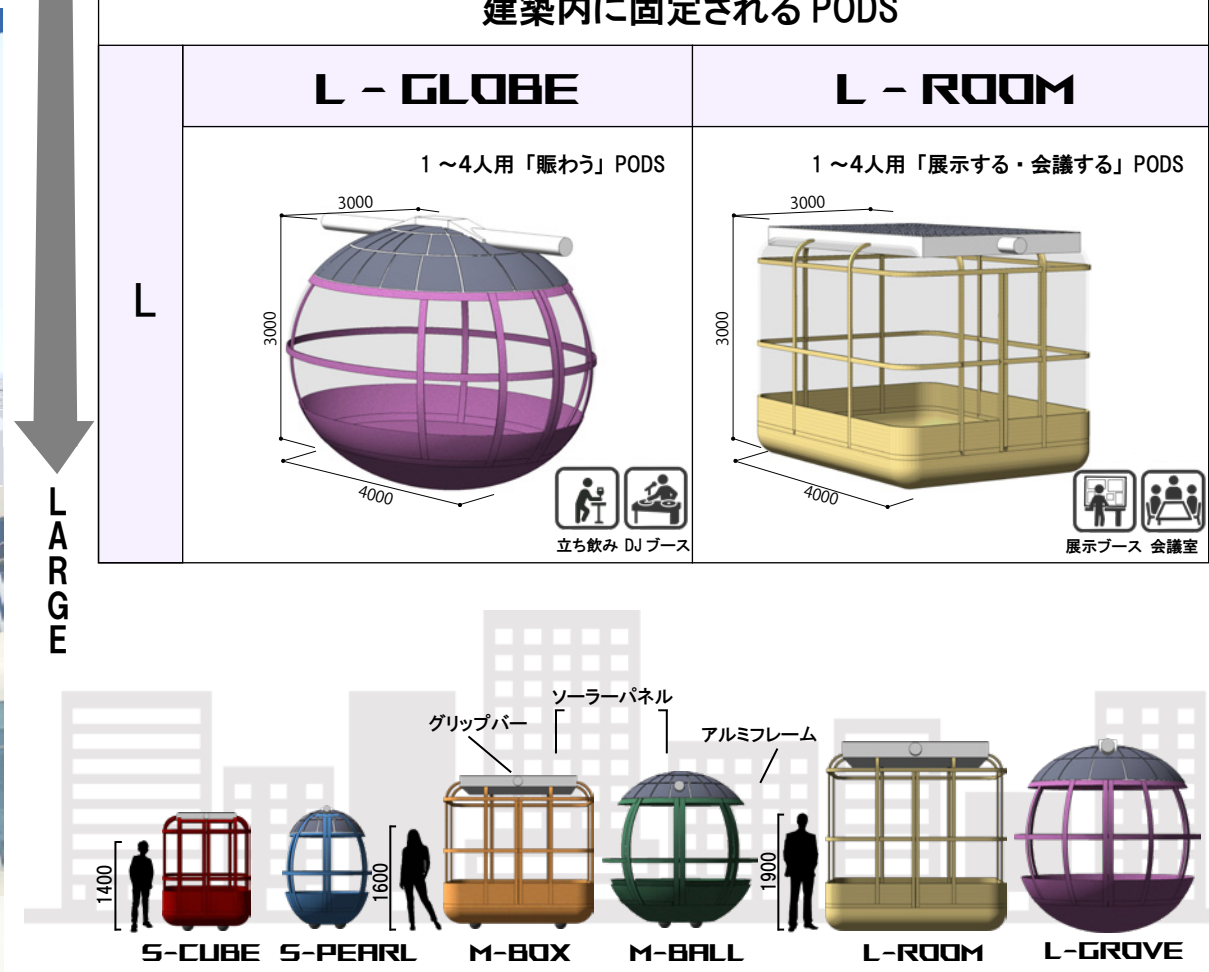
建築内に固定される PODS

| | L - GLOBE | L - ROOM |
|---|---|---|
| L | 1 ～4人用「賑わう」PODS<br>3000<br>3000<br>4000<br>立ち飲み DJ ブース | 1 ～4人用「展示する・会議する」PODS<br>3000<br>3000<br>4000<br>展示ブース 会議室 |

LARGE

ソーラーパネル
グリップバー
アルミフレーム
1400
1600
1900
S-CUBE S-PEARL M-BOX M-BALL L-ROOM L-GROVE